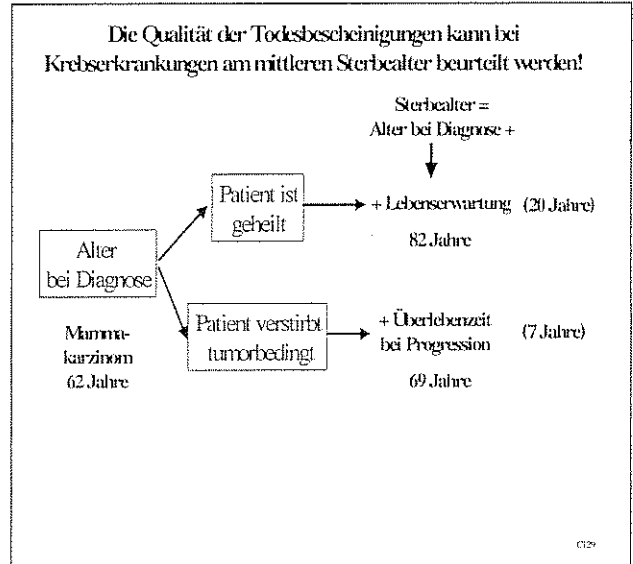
Die Qualität der Todesbescheinigungen kann bei Krebserkrankungen am mittleren Sterbealter beurteilt werden!

Sterbealter = Alter bei Diagnose +

Alter bei Diagnose

Patient ist geheilt

+ Lebenserwartung (20 Jahre)

82 Jahre

Patient verstirbt tumorbedingt

+ Überlebenzeit bei Progression (7 Jahre)

69 Jahre

Mamma-karzinom
62 Jahre

C129